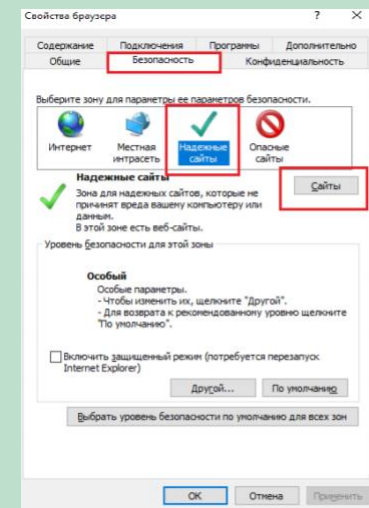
Свойства браузера ? ×

Содержание Подключения Программы Дополнительно
Общие Безопасность Конфиденциальность

Выберите зону для параметры ее параметров безопасности.

Интернет
Местная интрасеть
Надежные сайты
Опасные сайты

Надежные сайты
Зона для надежных сайтов, которые не причинят вреда вашему компьютеру или данным.
В этой зоне есть веб-сайты.

Сайты

Уровень безопасности для этой зоны

Особый
Особые параметры.
- Чтобы изменить их, щелкните "Другой".
- Для возврата к рекомендованному уровню щелкните "По умолчанию".

Включить защищенный режим (потребуется перезапуск Internet Explorer)

Другой... По умолчанию

Выбрать уровень безопасности по умолчанию для всех зон

ОК Отмена Применить